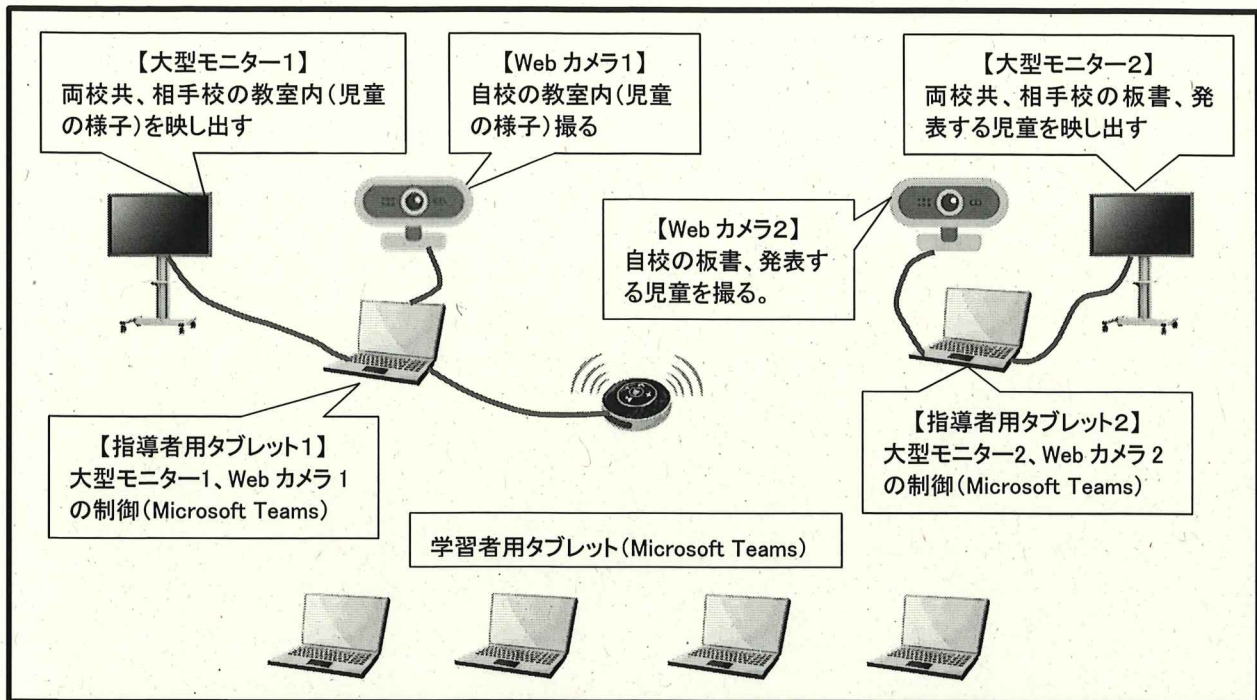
【大型モニター1】
両校共、相手校の教室内(児童の様子)を映し出す

【Web カメラ1】
自校の教室内(児童の様子)撮る

【大型モニター2】
両校共、相手校の板書、発表する児童を映し出す

【Web カメラ2】
自校の板書、発表する児童を撮る。

【指導者用タブレット1】
大型モニター1、Web カメラ 1 の制御(Microsoft Teams)

【指導者用タブレット2】
大型モニター2、Web カメラ 2 の制御(Microsoft Teams)

学習者用タブレット(Microsoft Teams)